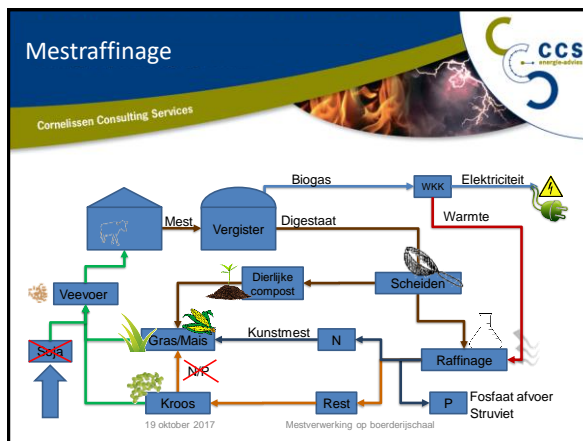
Mestraffinage

Cornelissen Consulting Services

CCS
energie-advies

Biogas
WKK
Elektriciteit
Mest
Vergister
Digestaat
Warmte
Dierlijke compost
Scheiden
Veevoer
Kunstmest
Gras/Mais
N
Soja
N/P
Raffinage
Kroos
Rest
P
Fosfaat afvoer Struviet

19 oktober 2017
Mestverwerking op boerderijschaal